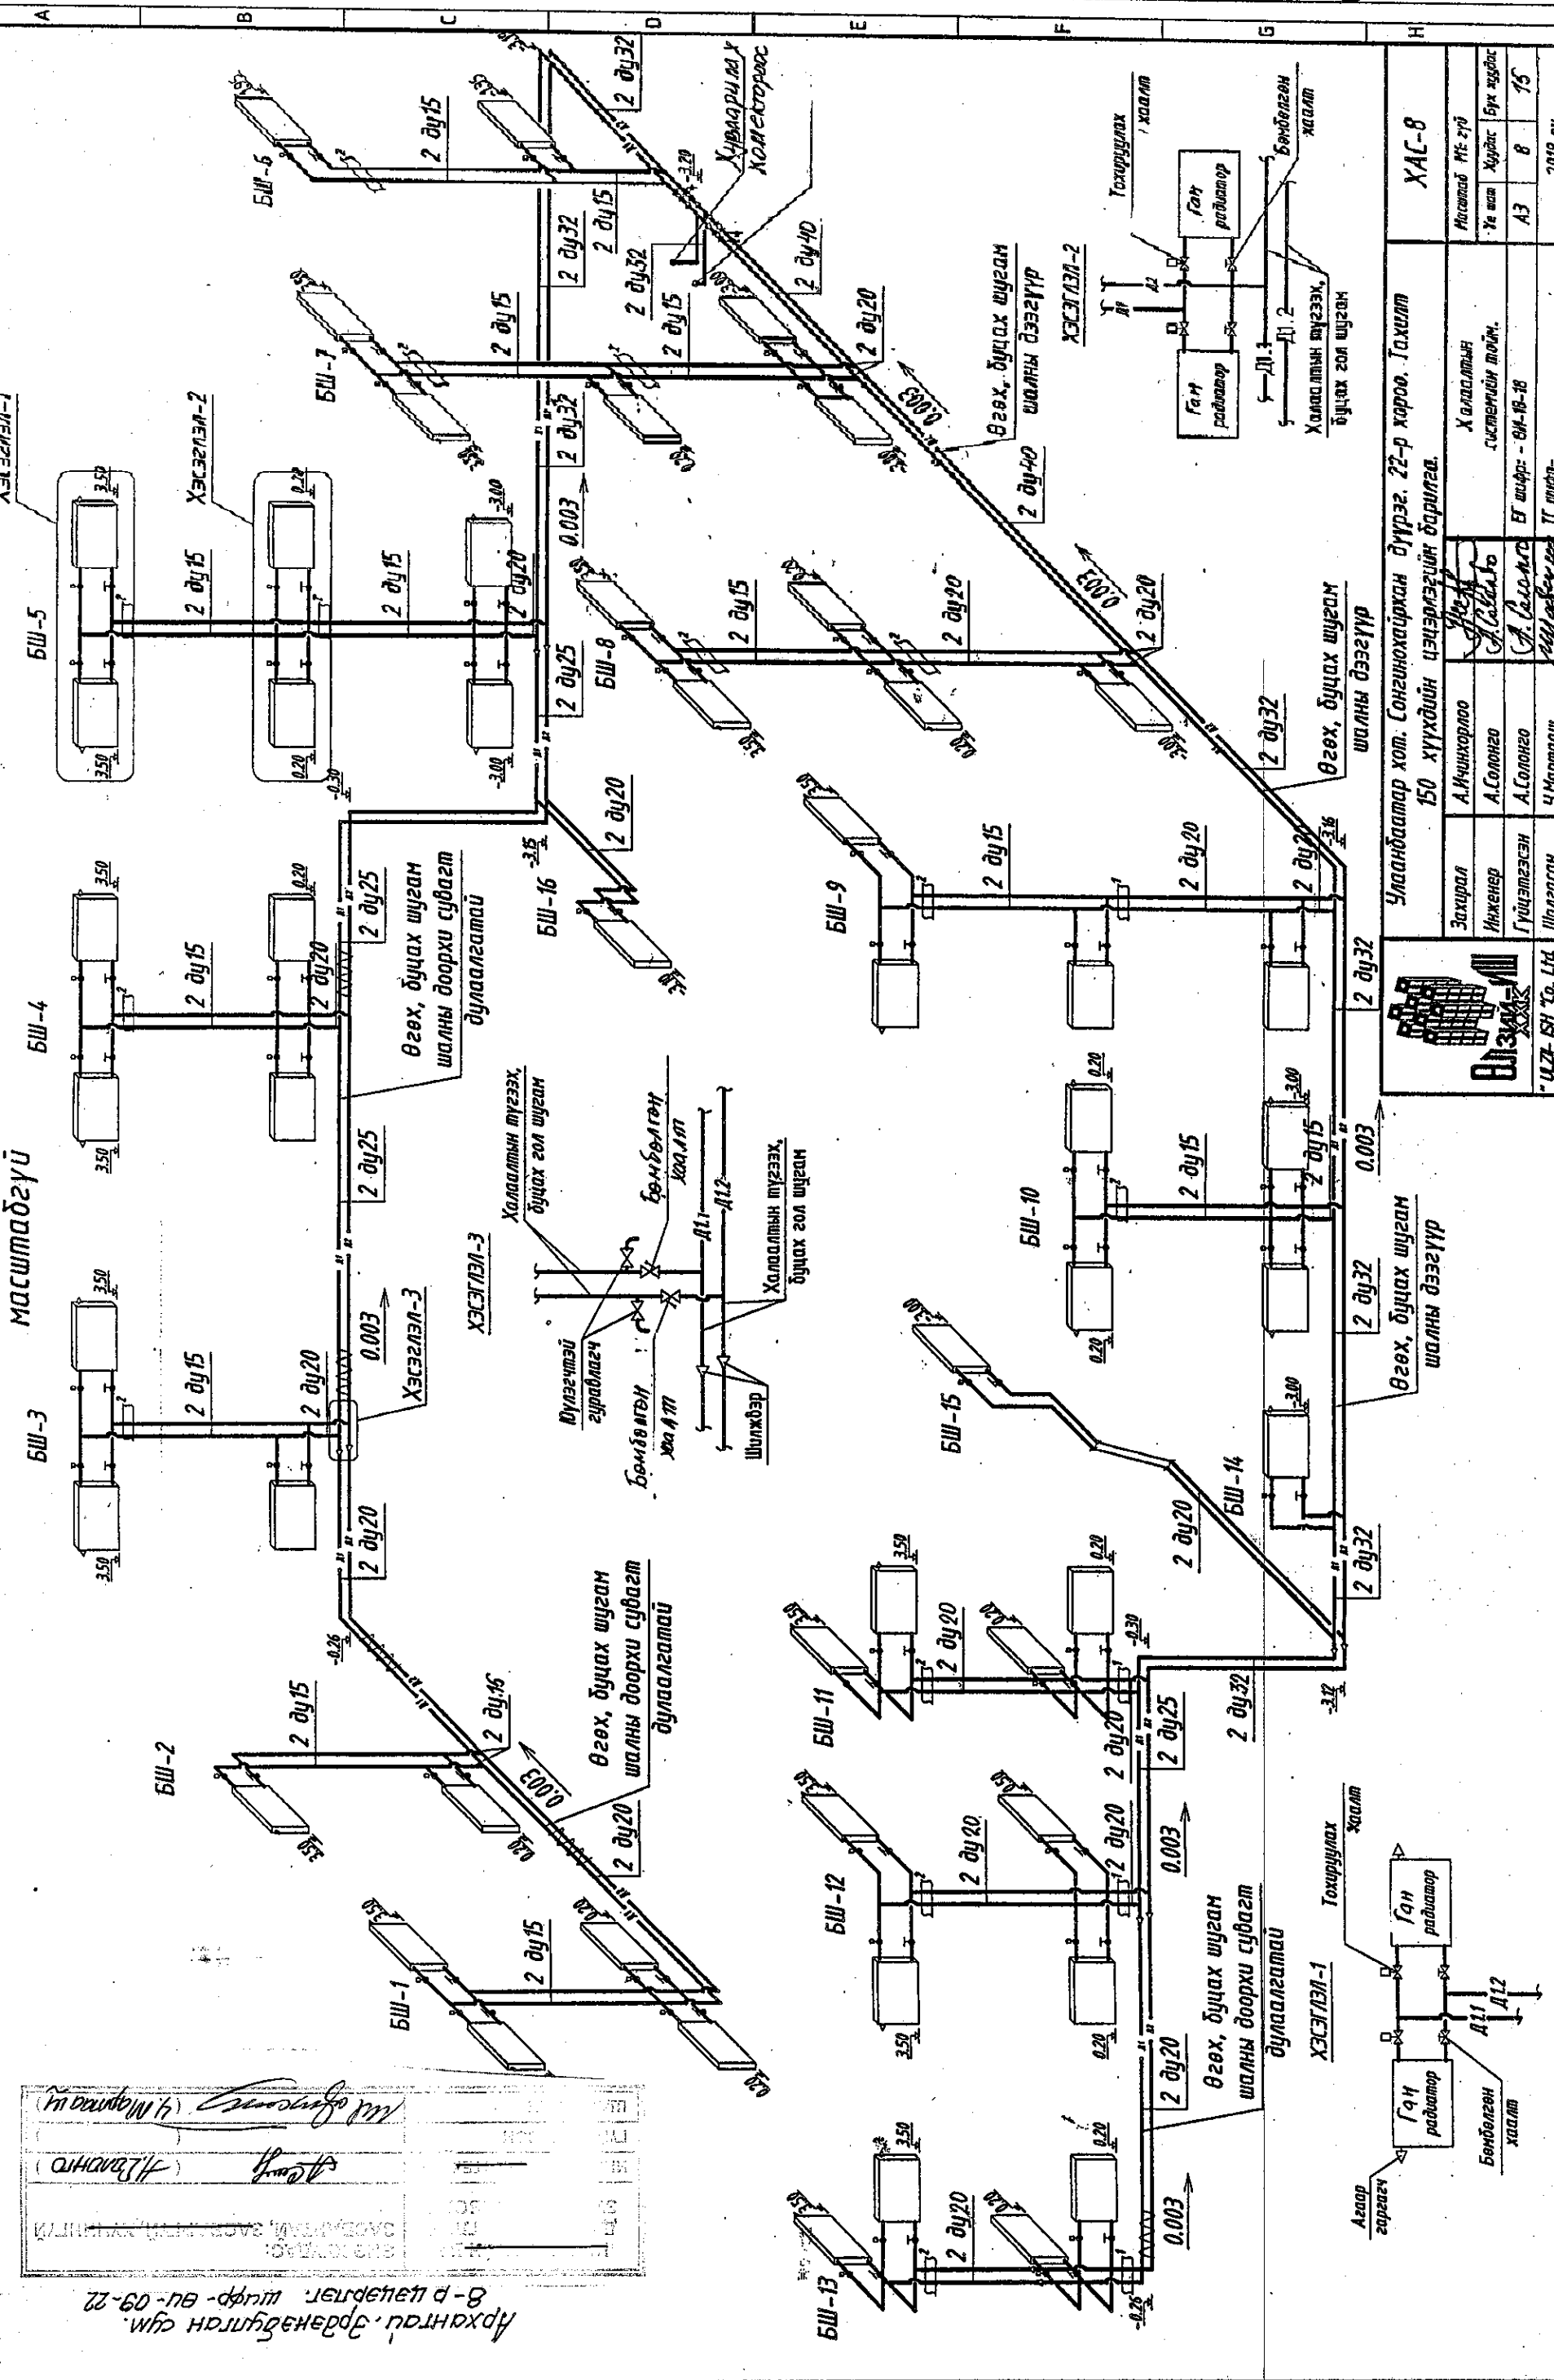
A
B
C
D
E
F
G
H

масштабгүй

БШ-1
БШ-2
БШ-3
БШ-4
БШ-5
БШ-6
БШ-7
БШ-8
БШ-9
БШ-10
БШ-11
БШ-12
БШ-13
БШ-14
БШ-15
БШ-16

Хэсэглэл-2
Хэсэглэл-3
ХЭСЭГЛЭЛ-1
ХЭСЭГЛЭЛ-2
ХЭСЭГЛЭЛ-3

2 ду15
2 ду20
2 ду25
2 ду32
2 ду40
2 ду16

0.003

Өгөх, буцах шугам шалны доорхи сувагт дулаалгатай
Өгөх, буцах шугам шалны дээгүүр

Хувааруулах
Коллектор

Халаалтын түгээх, буцах гол шугам
Бөмбөлгөн хаалт
Тохируулах хаалт
Ган радиатор
Агаар гаргагч
Юүлэгчтэй гурвалагч
Шүүлтүүр
Д1.1
Д1.2

Улаанбаатар хот. Сонгинохайрхан дүүрэг. 22-р хороо. Тахилт 150 хүүхдийн цэцэрлэгийн барилга.

Захирал А.Ичинхорлоо
Инженер А.Солонго
Гүйцэтгэсэн А.Солонго
Шалгасан Ч.Мөнхдаваа

Халаалтын системийн тойм.

ЕГ шифр - ӨИ-18-18

ХАС-8

Масштаб
Үе шат
Хуудас 8
Бүх хуудас 15
А3

"ИЗ-ISH" Co. Ltd

Архангай. Эрдэнэбулган сум.
8-р цэцэрлэг. шифр-ӨИ-09-22

(Ч.Мөнхдаваа)
(А.Солонго)